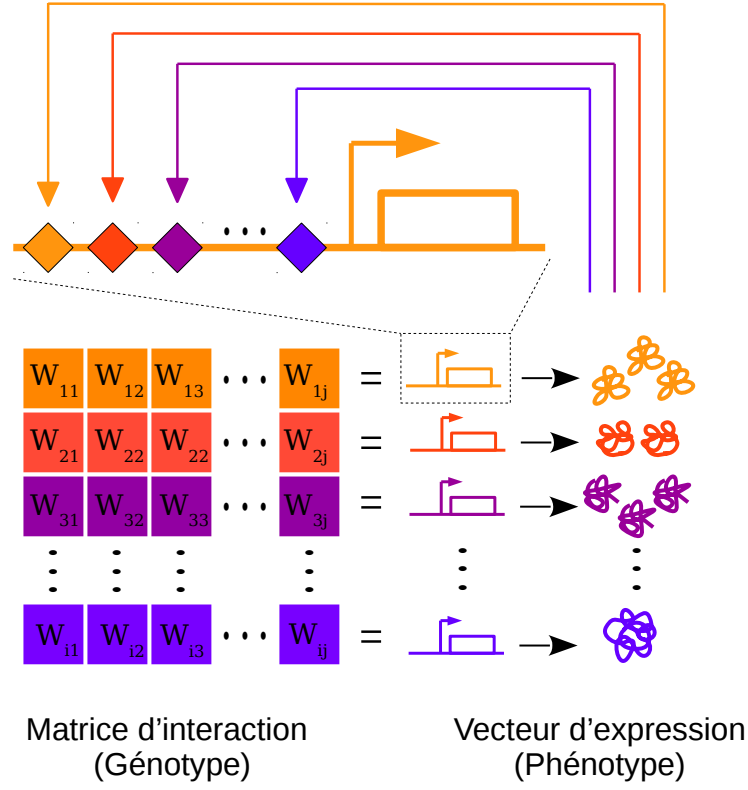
| $W_{11}$ | $W_{12}$ | $W_{13}$ | $\cdots$ | $W_{1j}$ | = |
|---|---|---|---|---|---|
| $W_{21}$ | $W_{22}$ | $W_{22}$ | $\cdots$ | $W_{2j}$ | = |
| $W_{31}$ | $W_{32}$ | $W_{33}$ | $\cdots$ | $W_{3j}$ | = |
| $\vdots$ | $\vdots$ | $\vdots$ | | $\vdots$ | |
| $W_{i1}$ | $W_{i2}$ | $W_{i3}$ | $\cdots$ | $W_{ij}$ | = |

Matrice d’interaction
(Génotype)

Vecteur d’expression
(Phénotype)